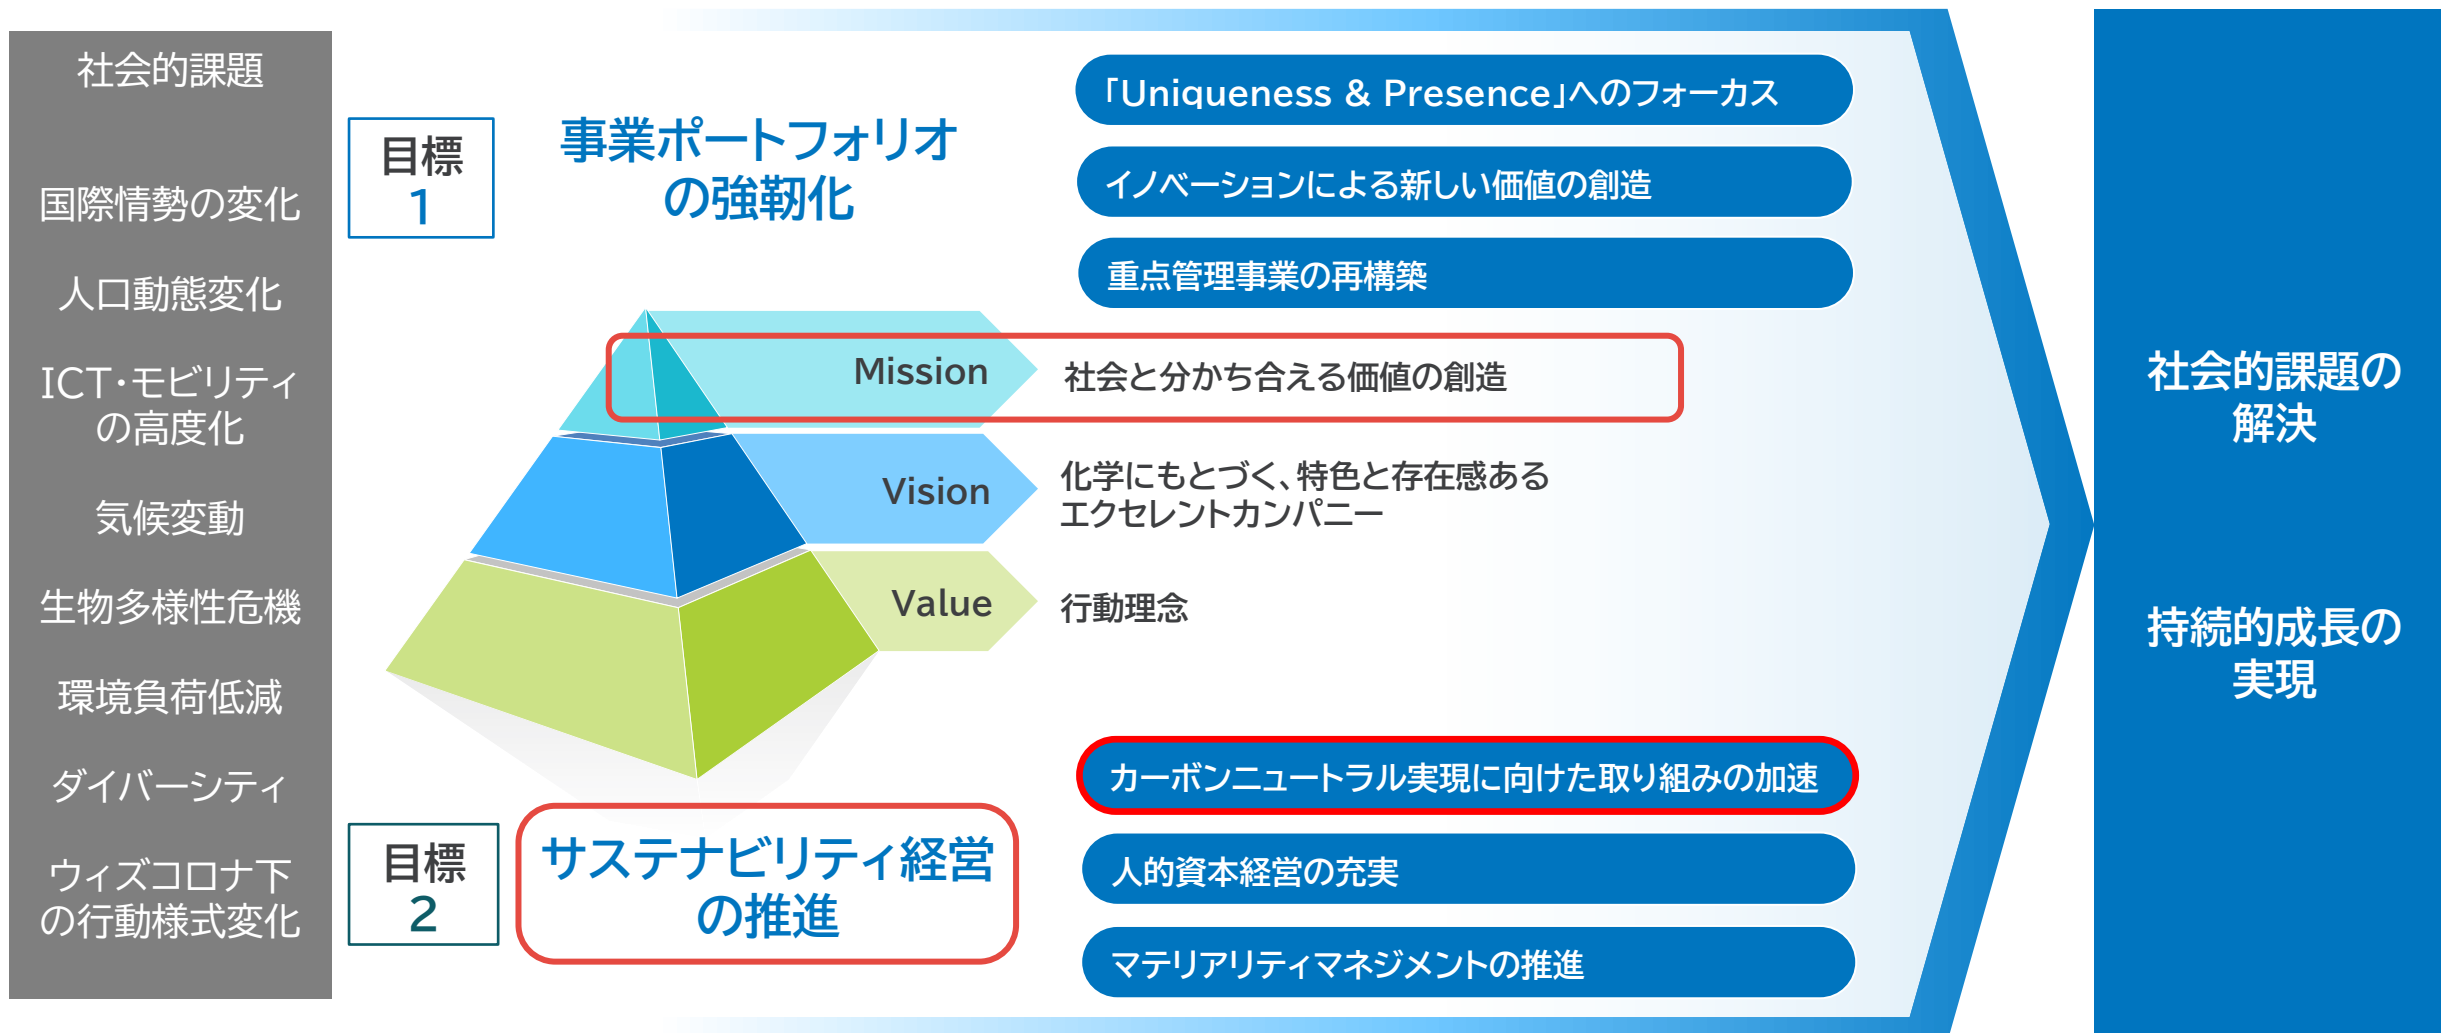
社会的課題

国際情勢の変化

人口動態変化

ICT・モビリティの高度化

気候変動

生物多様性危機

環境負荷低減

ダイバーシティ

ウィズコロナ下の行動様式変化

目標 1

事業ポートフォリオの強靭化

「Uniqueness & Presence」へのフォーカス

イノベーションによる新しい価値の創造

重点管理事業の再構築

Mission

社会と分かち合える価値の創造

Vision

化学にもとづく、特色と存在感あるエクセレントカンパニー

Value

行動理念

目標 2

サステナビリティ経営の推進

カーボンニュートラル実現に向けた取り組みの加速

人的資本経営の充実

マテリアリティマネジメントの推進

社会的課題の解決

持続的成長の実現